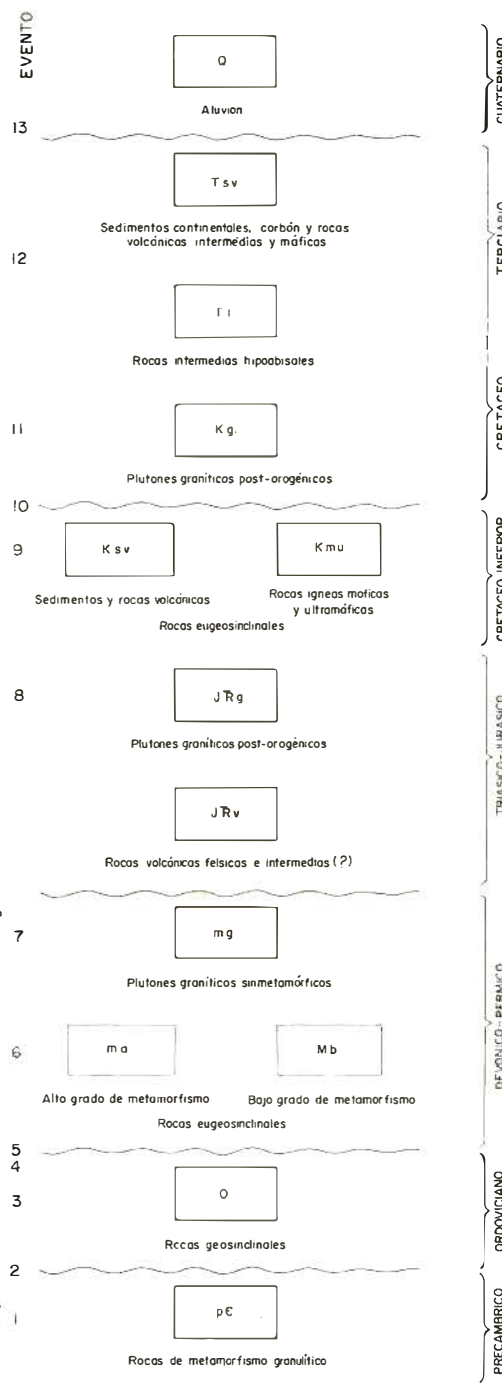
EVENTO

Q

Aluvion

13

Tsv

Sedimentos continentales, corbón y rocas volcánicas intermedias y máficas

12

Ti

Rocas intermedias hipoabisales

11

Kg.

Plutones graníticos post-orogénicos

10

9

Ksv

Kmu

Sedimentos y rocas volcánicas

Rocas igneas moficas y ultramáficas

Rocas eugeosinclinales

8

J$\overline{R}$g

Plutones graníticos post-orogénicos

J$\overline{R}$v

Rocas volcánicas felsicas e intermedias (?)

7

mg

Plutones graníticos sinmetamórficos

6

ma

Mb

Alto grado de metamorfismo

Bajo grado de metamorfismo

Rocas eugeosinclinales

5

4

3

O

Rocas geosinclinales

2

1

p€

Rocas de metamorfismo granulítico

CUATERNARIO

TERCIARIO

CRETACEO

CRETACEO INFERIOR

TRIASICO - JURASICO

DEVONICO - PERMICO

ORDOVICIANO

PRECAMBRICO